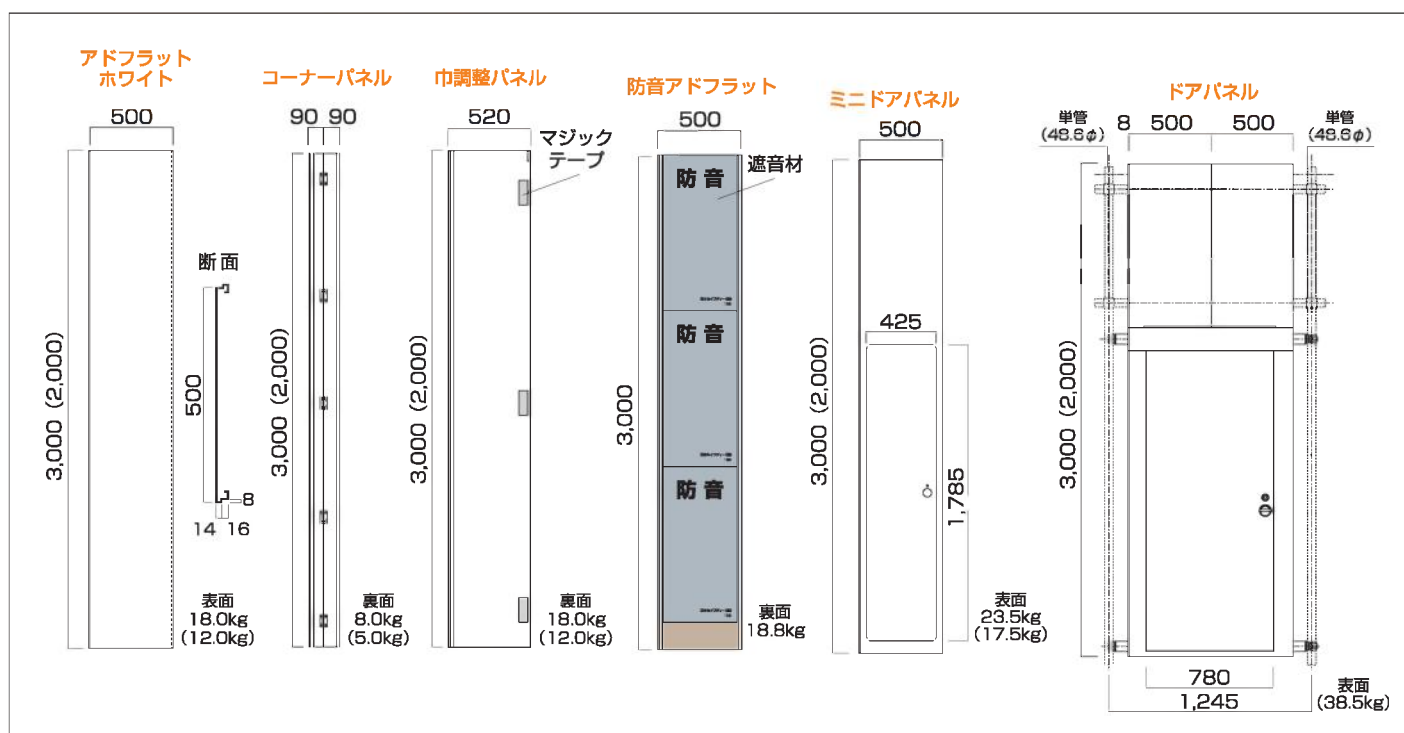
アドフラット
ホワイト

500

3,000 (2,000)

断面

500

8

14 16

表面
18.0kg
(12.0kg)

コーナーパネル

90 90

3,000 (2,000)

裏面
8.0kg
(5.0kg)

巾調整パネル

520

マジック
テープ

3,000 (2,000)

裏面
18.0kg
(12.0kg)

防音アドフラット

500

遮音材

防音

防音

防音

3,000

裏面
18.8kg

ミニドアパネル

500

425

3,000 (2,000)

1,785

表面
23.5kg
(17.5kg)

ドアパネル

単管
(48.6φ)

8 500 500

単管
(48.6φ)

3,000 (2,000)

780

1,245

表面
(38.5kg)